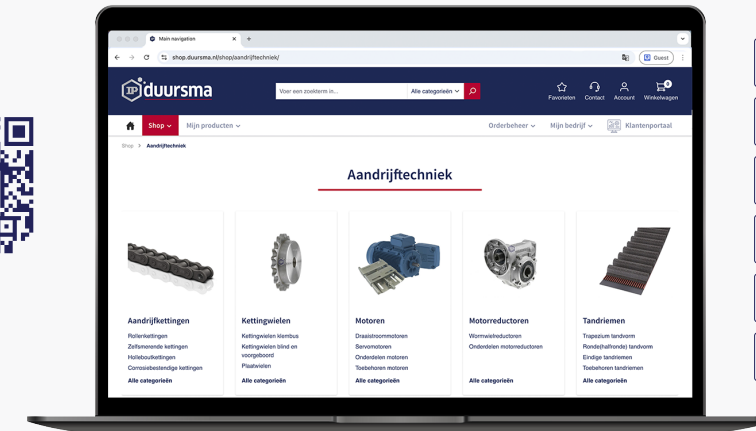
Main navigation

shop.duursma.nl/shop/aandrijftechniek/

Guest

duursma

Voer een zoekterm in...

Alle categorieën

Favorieten Contact Account Winkelwagen

Shop Mijn producten

Orderbeheer Mijn bedrijf Klantenportaal

Shop > Aandrijftechniek

Aandrijftechniek

Aandrijfkettingen
Rollenkettingen
Zelfsmerende kettingen
Holleboutkettingen
Corrosiebestendige kettingen
Alle categorieën

Kettingwielen
Kettingwielen klembus
Kettingwielen blind en voorgeboord
Plaatwielen
Alle categorieën

Motoren
Draaistroommotoren
Servomotoren
Onderdelen motoren
Toebehoren motoren
Alle categorieën

Motorreductoren
Wormwielreductoren
Onderdelen motorreductoren
Alle categorieën

Tandriemen
Trapezium tandvorm
Ronde(halfronde) tandvorm
Eindige tandriemen
Toebehoren tandriemen
Alle categorieën